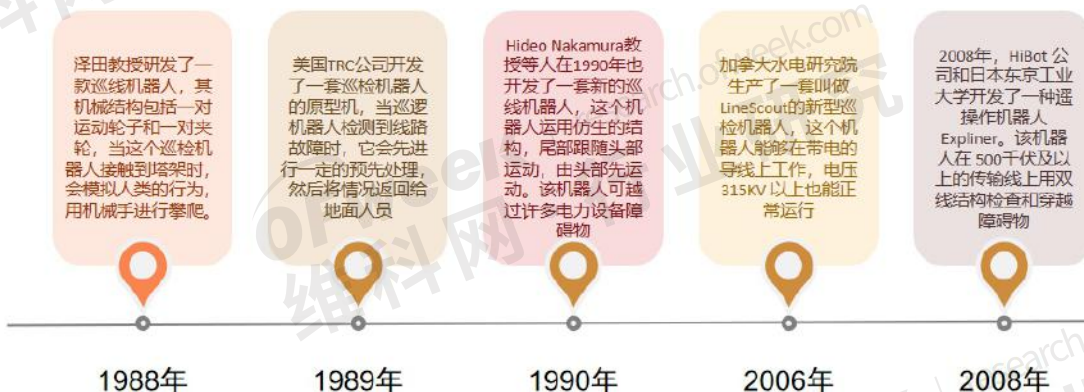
泽田教授研发了一款巡线机器人，其机械结构包括一对运动轮子和一对夹轮，当这个巡检机器人接触到塔架时，会模拟人类的行为，用机械手进行攀爬。

美国TRC公司开发了一套巡检机器人的原型机，当巡逻机器人检测到线路故障时，它会先进行一定的预先处理，然后将情况返回给地面人员

Hideo Nakamura教授等人在1990年也开发了一套新的巡线机器人，这个机器人运用仿生的结构，尾部跟随头部运动，由头部先运动。该机器人可越过许多电力设备障碍物

加拿大水电研究院生产了一套叫做LineScout的新型巡检机器人，这个机器人能够在带电的导线上工作，电压315KV以上也能正常运行

2008年，HiBot公司和日本东京工业大学开发了一种遥操作机器人Expliner。该机器人在500千伏及以上的传输线上用双线结构检查和穿越障碍物

1988年

1989年

1990年

2006年

2008年

ofweek.com

维科网

research.ofweek.com

research